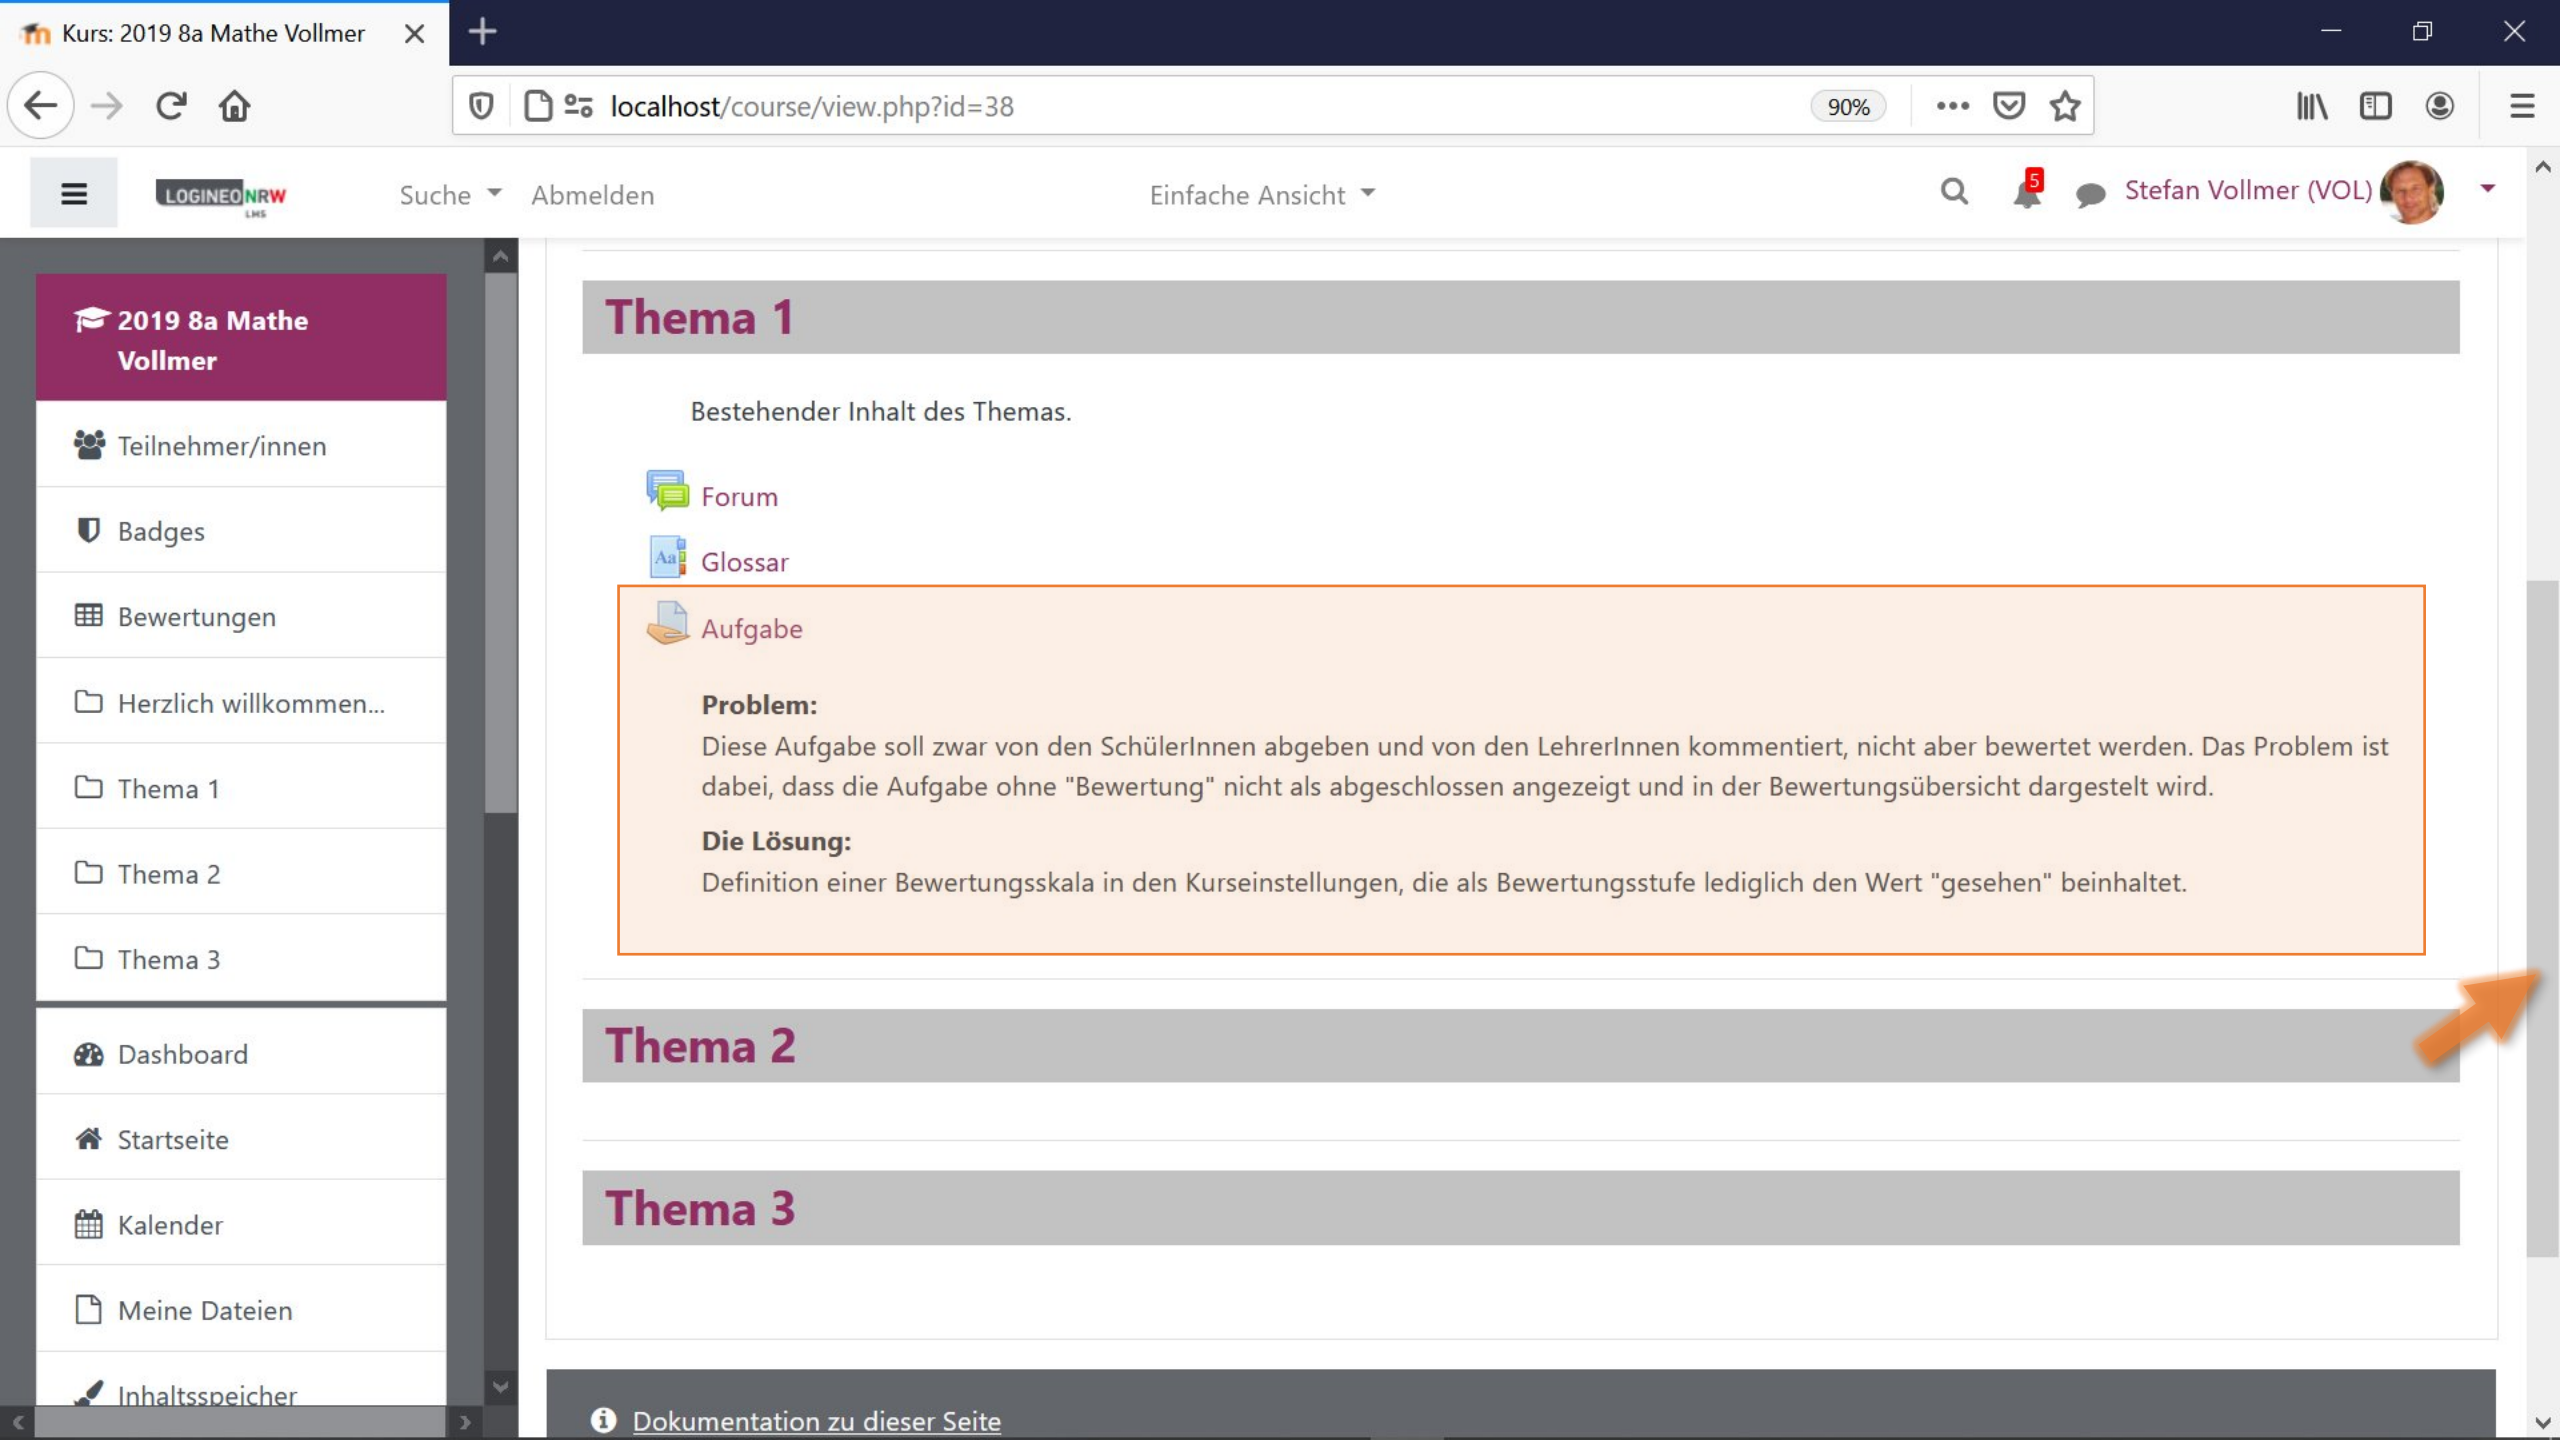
Kurs: 2019 8a Mathe Vollmer

localhost/course/view.php?id=38

90%

LOGINEO NRW LMS

Suche Abmelden

Einfache Ansicht

5

Stefan Vollmer (VOL)

2019 8a Mathe Vollmer

Teilnehmer/innen

Badges

Bewertungen

Herzlich willkommen...

Thema 1

Thema 2

Thema 3

Dashboard

Startseite

Kalender

Meine Dateien

Inhaltsspeicher

Thema 1

Bestehender Inhalt des Themas.

Forum

Glossar

Aufgabe

**Problem:**
Diese Aufgabe soll zwar von den SchülerInnen abgeben und von den LehrerInnen kommentiert, nicht aber bewertet werden. Das Problem ist dabei, dass die Aufgabe ohne "Bewertung" nicht als abgeschlossen angezeigt und in der Bewertungsübersicht dargestelt wird.

**Die Lösung:**
Definition einer Bewertungsskala in den Kurseinstellungen, die als Bewertungsstufe lediglich den Wert "gesehen" beinhaltet.

Thema 2

Thema 3

Dokumentation zu dieser Seite